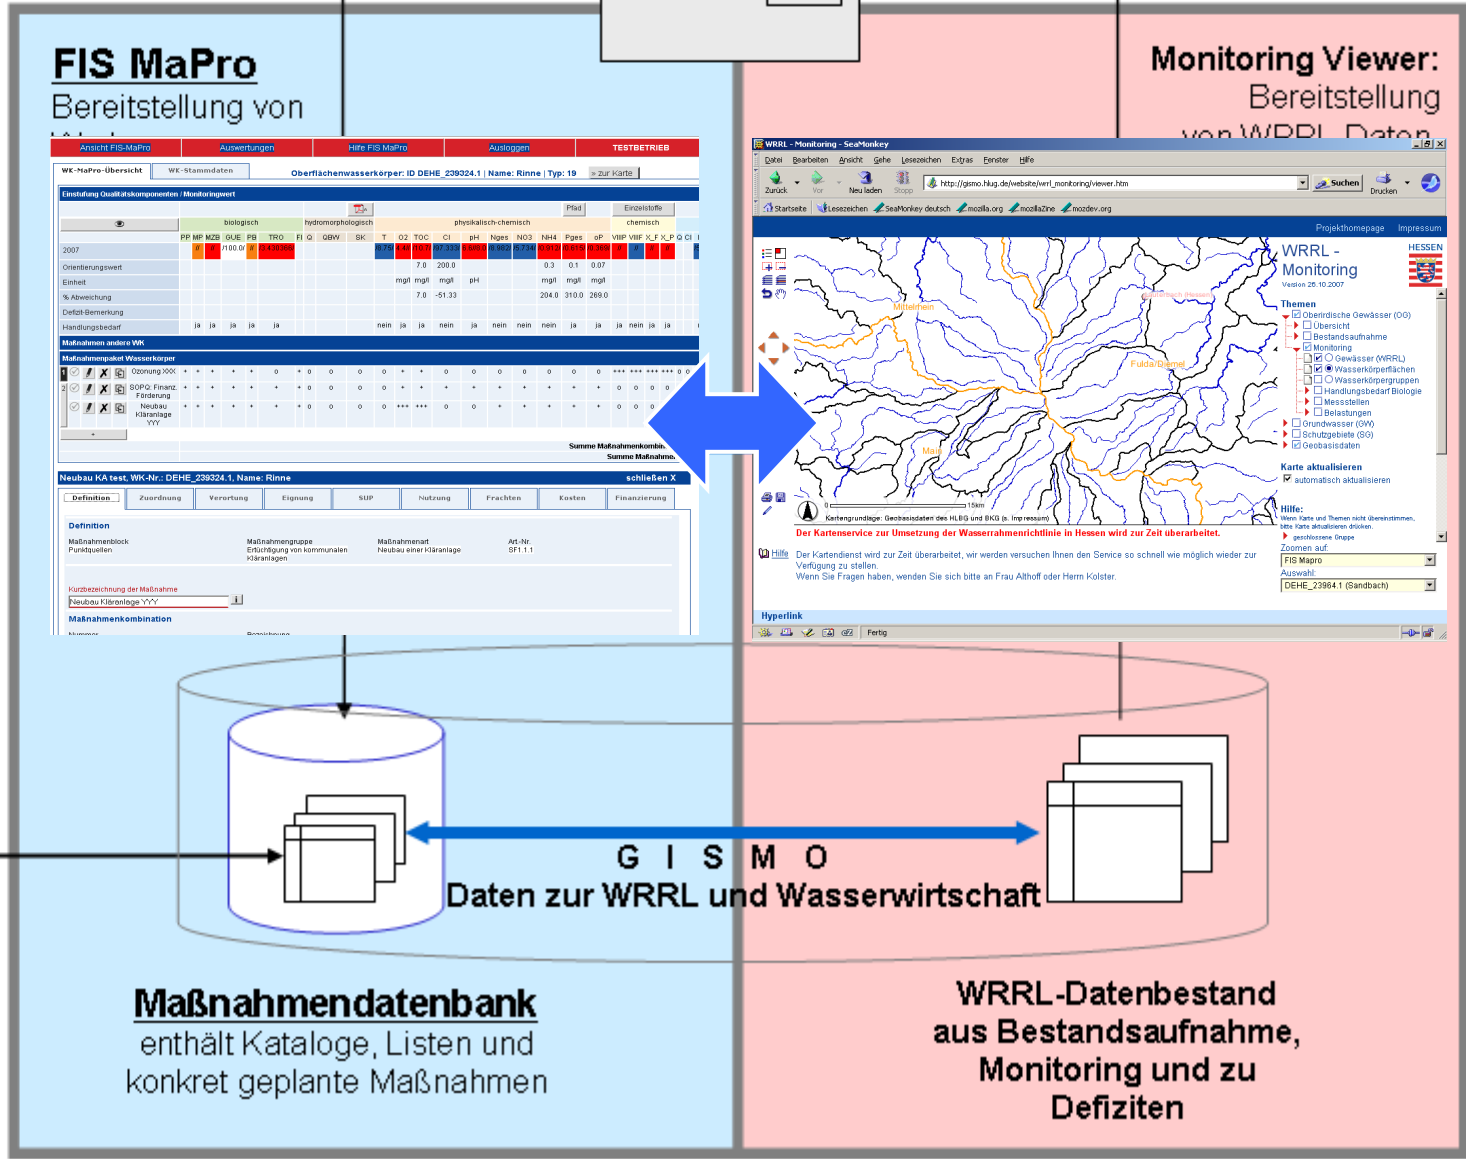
FIS MaPro
Bereitstellung von
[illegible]

Monitoring Viewer:
Bereitstellung
von WRRL-Daten

Ansicht FIS-MaPro | Auswertungen | Hilfe FIS MaPro | Ausloggen | TESTBETRIEB

WK-MaPro-Übersicht | WK-Stammdaten | Oberflächenwasserkörper: ID DEHE_239324.1 | Name: Rinne | Typ: 19 | » zur Karte

Einstufung Qualitätskomponenten / Monitoringwert

Pfad | Einzelstoffe

biologisch | hydromorphologisch | physikalisch-chemisch | chemisch

PP MP MZB GUE PB TRO FI Q QBW SK T O2 TOC Cl pH Nges NO3 NH4 Pges oP VIIIP VIIIF X_F X_P Q Cl

2007
Orientierungswert 7.0 200.0 0.3 0.1 0.07
Einheit mg/l mg/l mg/l pH mg/l mg/l mg/l
% Abweichung 7.0 -51.33 204.0 310.0 269.0
Defizit-Bemerkung
Handlungsbedarf ja ja ja ja ja nein ja ja nein ja nein nein nein ja ja ja nein ja ja

Maßnahmen andere WK
Maßnahmenpaket Wasserkörper
Ozonung XXX
SOPQ: Finanz. Förderung
Neubau Kläranlage YYY

Summe Maßnahmenkombin
Summe Maßnahme

Neubau KA test, WK-Nr.: DEHE_239324.1, Name: Rinne | schließen X

Definition | Zuordnung | Verortung | Eignung | SUP | Nutzung | Frachten | Kosten | Finanzierung

Definition
Maßnahmenblock Punktquellen | Maßnahmengruppe Ertüchtigung von kommunalen Kläranlagen | Maßnahmenart Neubau einer Kläranlage | Art.-Nr. SF1.1.1

Kurzbezeichnung der Maßnahme
Neubau Kläranlage YYY

Maßnahmenkombination
Nummer Bezeichnung

WRRL - Monitoring - SeaMonkey
Datei Bearbeiten Ansicht Gehe Lesezeichen Extras Fenster Hilfe
Zurück Vor Neu laden Stopp http://gismo.hlug.de/website/wrrl_monitoring/viewer.htm Suchen Drucken
Startseite Lesezeichen SeaMonkey deutsch mozilla.org mozillaZine mozdev.org
Projekthomepage Impressum

Mittelrhein
Fulda/Diemel
Main
Weser/Werra (Hessen)
0 15km
Kartengrundlage: Geobasisdaten des HLBG und BKG (s. Impressum)

WRRL - Monitoring
Version 26.10.2007
HESSEN
Themen
Oberirdische Gewässer (OG)
Übersicht
Bestandsaufnahme
Monitoring
Gewässer (WRRL)
Wasserkörperflächen
Wasserkörpergruppen
Handlungsbedarf Biologie
Messstellen
Belastungen
Grundwasser (GW)
Schutzgebiete (SG)
Geobasisdaten
Karte aktualisieren
automatisch aktualisieren
Hilfe:
Wenn Karte und Themen nicht übereinstimmen, bitte Karte aktualisieren drücken.
geschlossene Gruppe
Zoomen auf:
FIS Mapro
Auswahl:
DEHE_23964.1 (Sandbach)

Der Kartenservice zur Umsetzung der Wasserrahmenrichtlinie in Hessen wird zur Zeit überarbeitet.
Hilfe
Der Kartendienst wird zur Zeit überarbeitet, wir werden versuchen Ihnen den Service so schnell wie möglich wieder zur Verfügung zu stellen.
Wenn Sie Fragen haben, wenden Sie sich bitte an Frau Althoff oder Herrn Kolster.
Hyperlink
Fertig

G I S M O
Daten zur WRRL und Wasserwirtschaft

Maßnahmendatenbank
enthält Kataloge, Listen und konkret geplante Maßnahmen

WRRL-Datenbestand aus Bestandsaufnahme, Monitoring und zu Defiziten